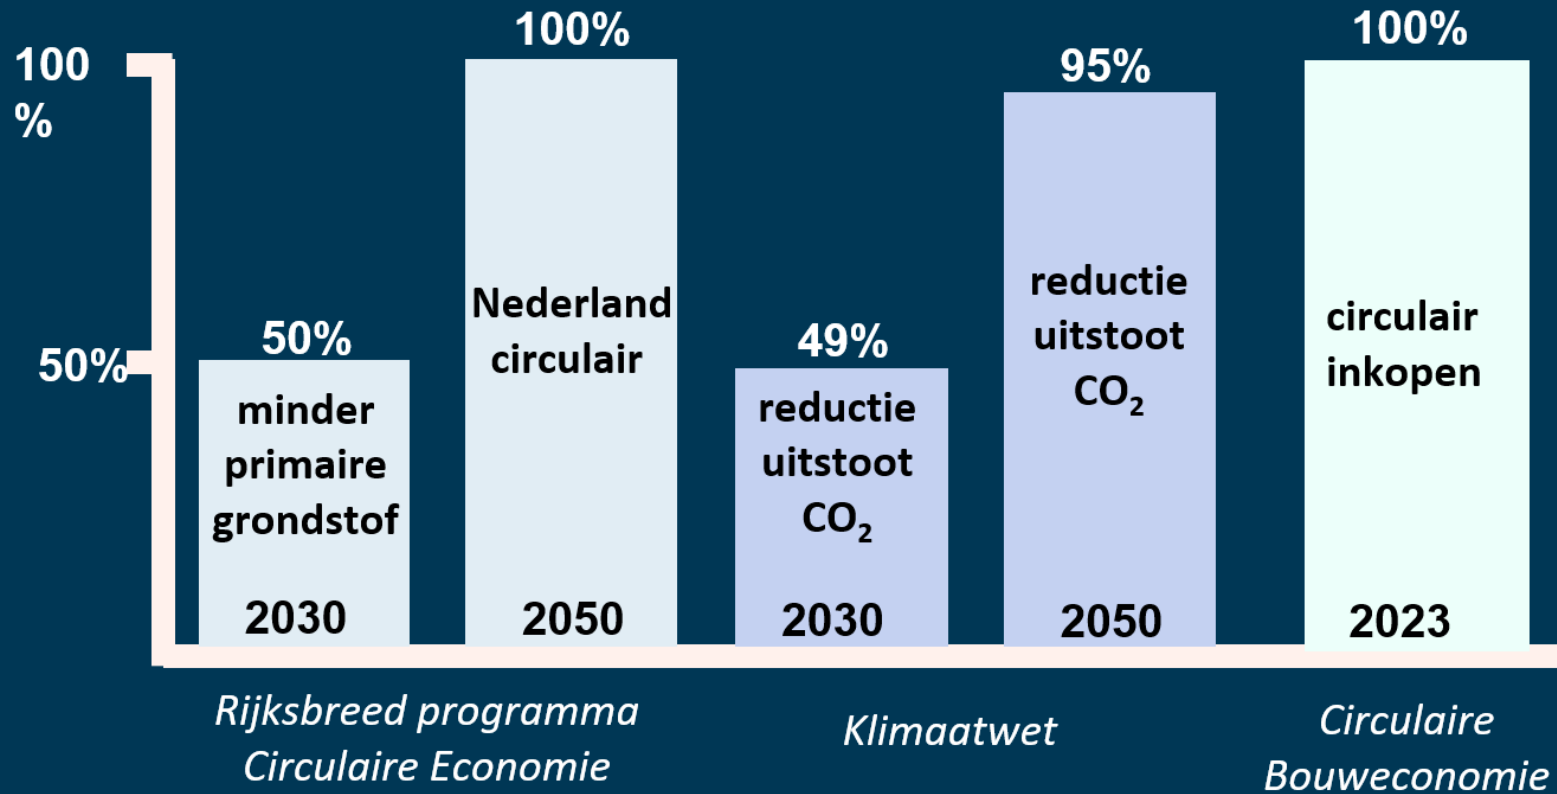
100 %

50%

50%
minder primaire grondstof
2030

100%
Nederland circulair
2050

49%
reductie uitstoot $CO_2$
2030

95%
reductie uitstoot $CO_2$
2050

100%
circulair inkopen
2023

Rijksbreed programma Circulaire Economie

Klimaatwet

Circulaire Bouweconomie